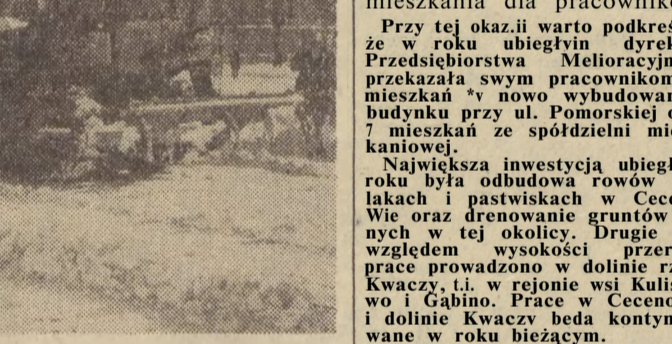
mieszkania dla pracownikó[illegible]

Przy tej okaz.ii warto podkreś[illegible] że w roku ubiegłvin dyrek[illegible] Przedsiębiorstwa Melioracyjn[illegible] przekazała swym pracownikom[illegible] mieszkań *v nowo wybudowan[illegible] budynku przy ul. Pomorskiej o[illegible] 7 mieszkań ze spółdzielni mie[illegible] kaniowej.

Największa inwestycją ubiegł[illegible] roku była odbudowa rowów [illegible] lakach i pastwiskach w Cec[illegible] Wie oraz drenowanie gruntów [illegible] nych w tej okolicy. Drugie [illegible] względem wysokości przer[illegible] prace prowadzono w dolinie rz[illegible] Kwaczy, t.i. w rejonie wsi Kulis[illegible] wo i Gąbino. Prace w Cecenc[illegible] i dolinie Kwaczv beda kontyn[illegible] wane w roku bieżącym.